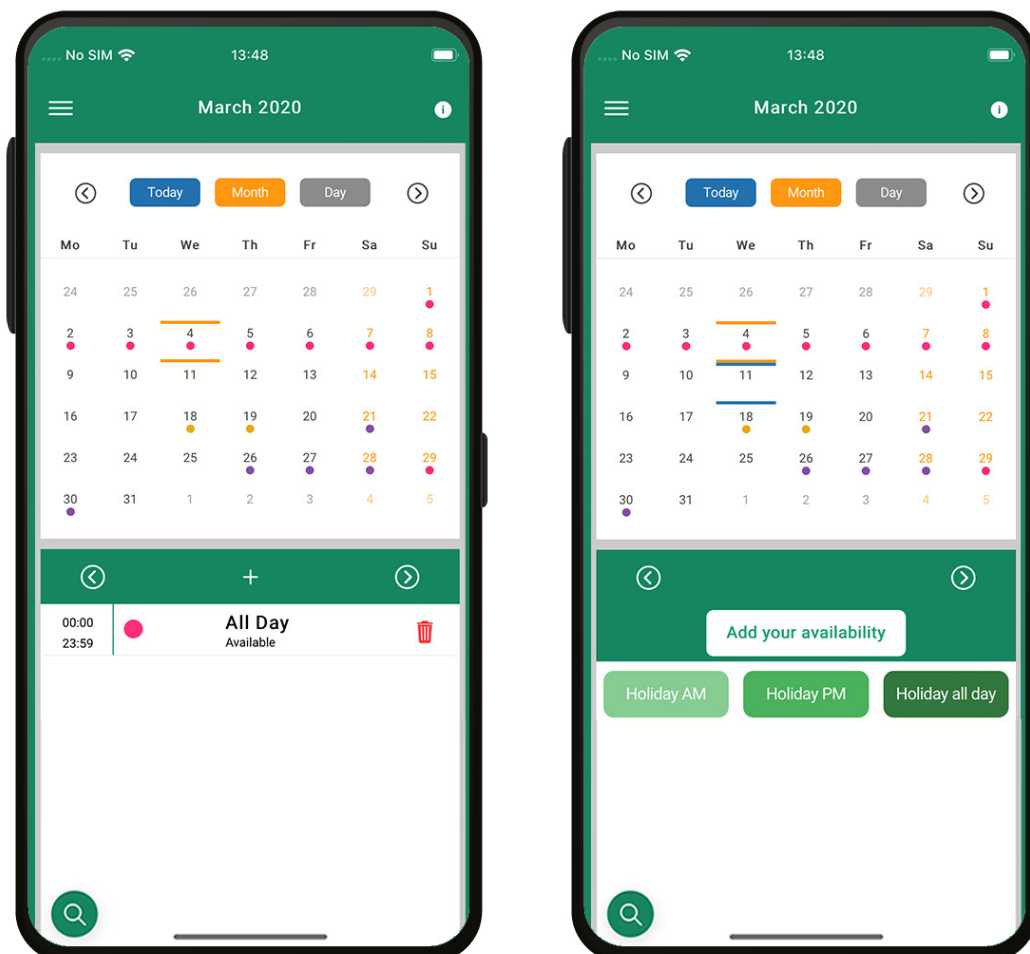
No SIM 13:48

March 2020

Today Month Day

| Mo | Tu | We | Th | Fr | Sa | Su |
|---|---|---|---|---|---|---|
| 24 | 25 | 26 | 27 | 28 | 29 | 1 |
| 2 | 3 | 4 | 5 | 6 | 7 | 8 |
| 9 | 10 | 11 | 12 | 13 | 14 | 15 |
| 16 | 17 | 18 | 19 | 20 | 21 | 22 |
| 23 | 24 | 25 | 26 | 27 | 28 | 29 |
| 30 | 31 | 1 | 2 | 3 | 4 | 5 |

+

00:00
23:59
All Day
Available

No SIM 13:48

March 2020

Today Month Day

| Mo | Tu | We | Th | Fr | Sa | Su |
|---|---|---|---|---|---|---|
| 24 | 25 | 26 | 27 | 28 | 29 | 1 |
| 2 | 3 | 4 | 5 | 6 | 7 | 8 |
| 9 | 10 | 11 | 12 | 13 | 14 | 15 |
| 16 | 17 | 18 | 19 | 20 | 21 | 22 |
| 23 | 24 | 25 | 26 | 27 | 28 | 29 |
| 30 | 31 | 1 | 2 | 3 | 4 | 5 |

Add your availability

Holiday AM Holiday PM Holiday all day